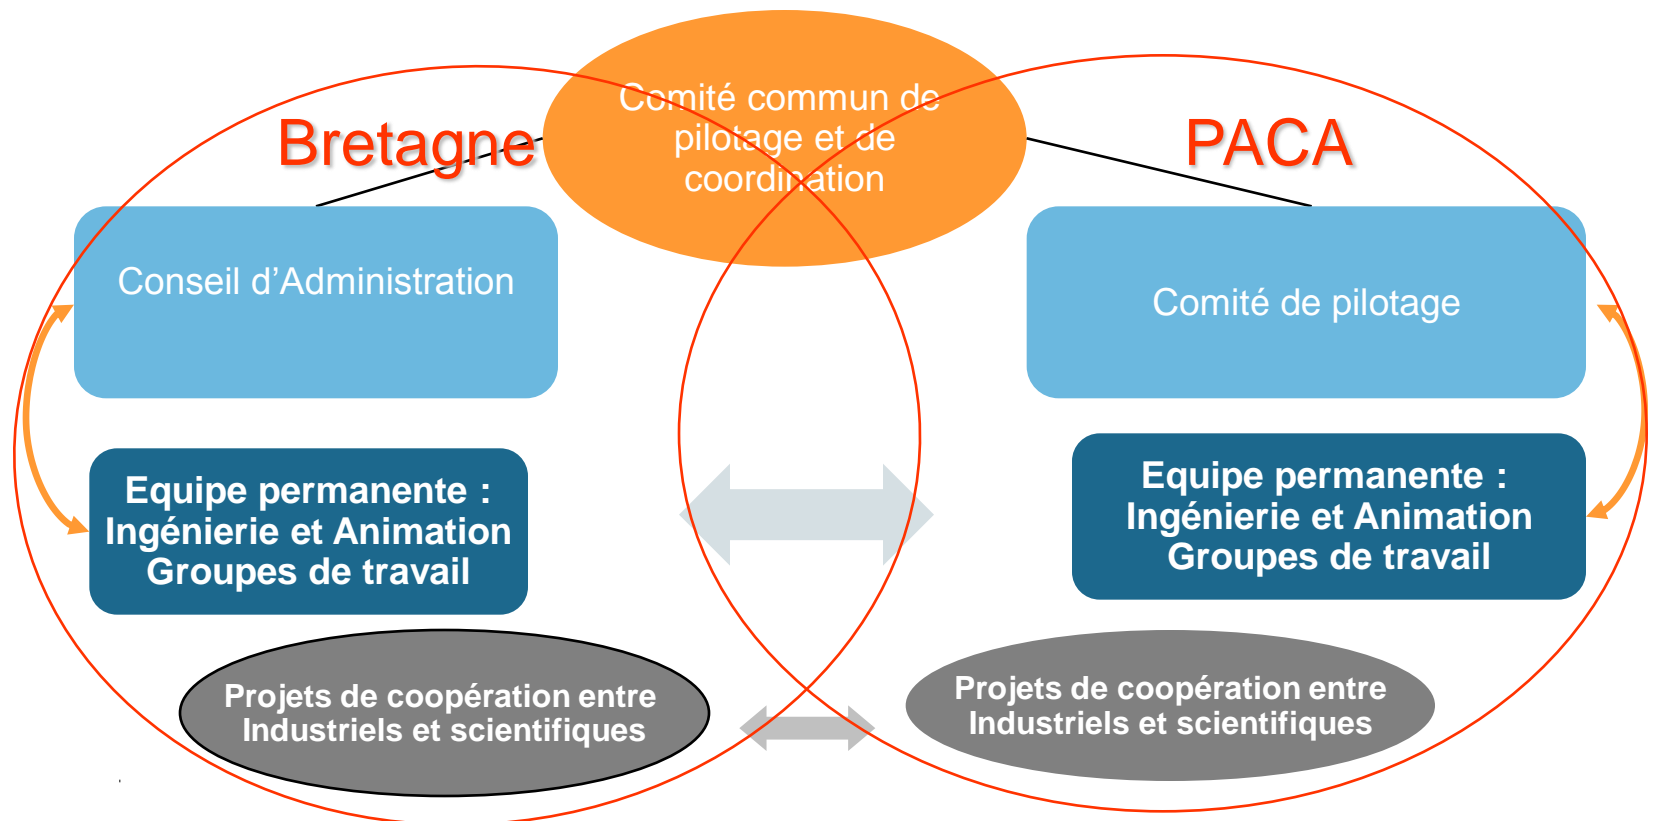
Comité commun de pilotage et de coordination

Bretagne

PACA

Conseil d'Administration

Comité de pilotage

Equipe permanente : Ingénierie et Animation Groupes de travail

Equipe permanente : Ingénierie et Animation Groupes de travail

Projets de coopération entre Industriels et scientifiques

Projets de coopération entre Industriels et scientifiques